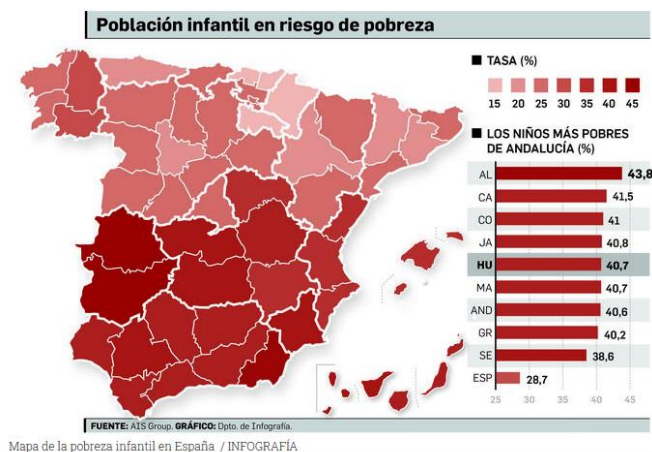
Población infantil en riesgo de pobreza

TASA (%)

15 20 25 30 35 40 45

LOS NIÑOS MÁS POBRES DE ANDALUCÍA (%)

| | |
|---|---|
| AL | 43,8 |
| CA | 41,5 |
| CO | 41 |
| JA | 40,8 |
| HU | 40,7 |
| MA | 40,7 |
| AND | 40,6 |
| GR | 40,2 |
| SE | 38,6 |
| ESP | 28,7 |

25 30 35 40 45

FUENTE: AIS Group. GRÁFICO: Dpto. de Infografía.

Mapa de la pobreza infantil en España / INFOGRAFÍA